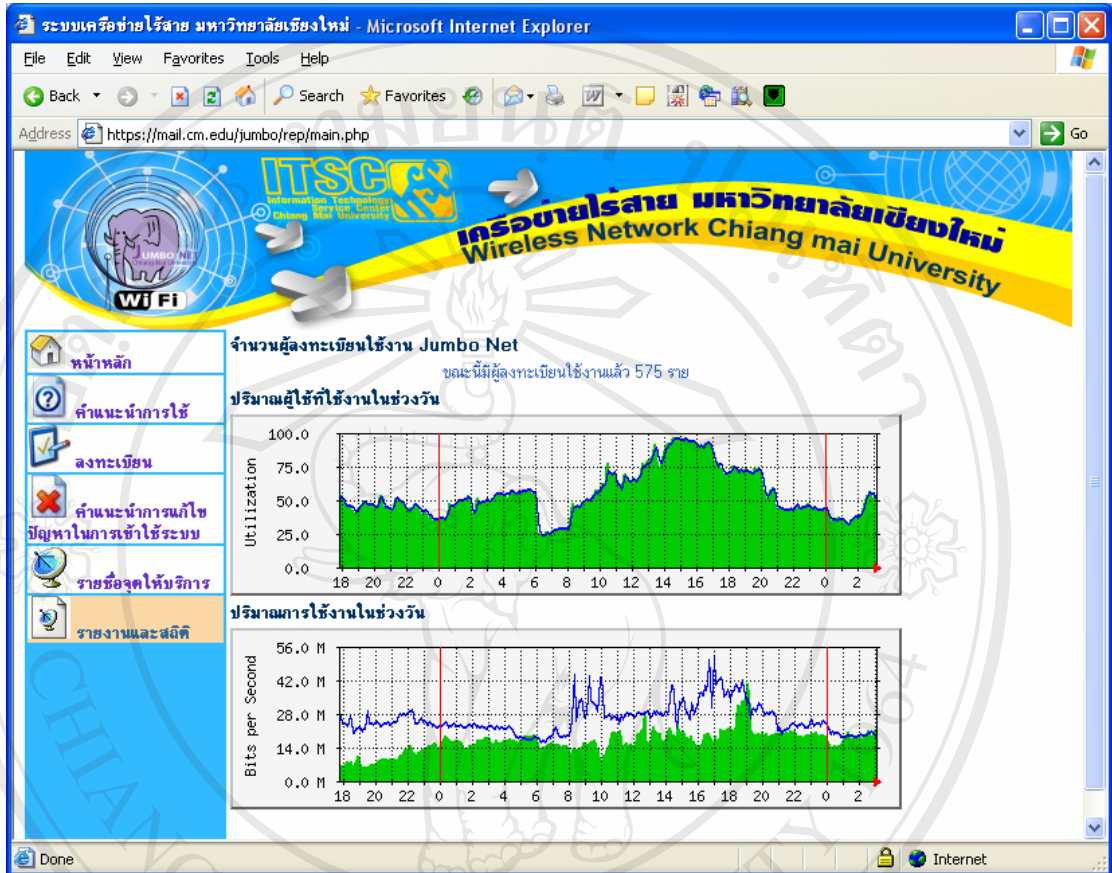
ระบบเครือข่ายไร้สาย มหาวิทยาลัยเชียงใหม่ - Microsoft Internet Explorer

File Edit View Favorites Tools Help

Back Search Favorites

Address https://mail.cm.edu/jumbo/rep/main.php Go

ITSC Information Technology Service Center Chiang Mai University

JUMBO NET

WiFi

เครือข่ายไร้สาย มหาวิทยาลัยเชียงใหม่
Wireless Network Chiang mai University

หน้าหลัก

คำแนะนำการใช้

ลงทะเบียน

คำแนะนำการแก้ไขปัญหาในการเข้าใช้ระบบ

รายชื่อจุดให้บริการ

รายงานและสถิติ

จำนวนผู้ลงทะเบียนใช้งาน Jumbo Net

ขณะนี้มีผู้ลงทะเบียนใช้งานแล้ว 575 ราย

ปริมาณผู้ใช้ที่ใช้งานในช่วงวัน

Utilization

100.0
75.0
50.0
25.0
0.0

18 20 22 0 2 4 6 8 10 12 14 16 18 20 22 0 2

ปริมาณการใช้งานในช่วงวัน

Bits per Second

56.0 M
42.0 M
28.0 M
14.0 M
0.0 M

18 20 22 0 2 4 6 8 10 12 14 16 18 20 22 0 2

Done Internet